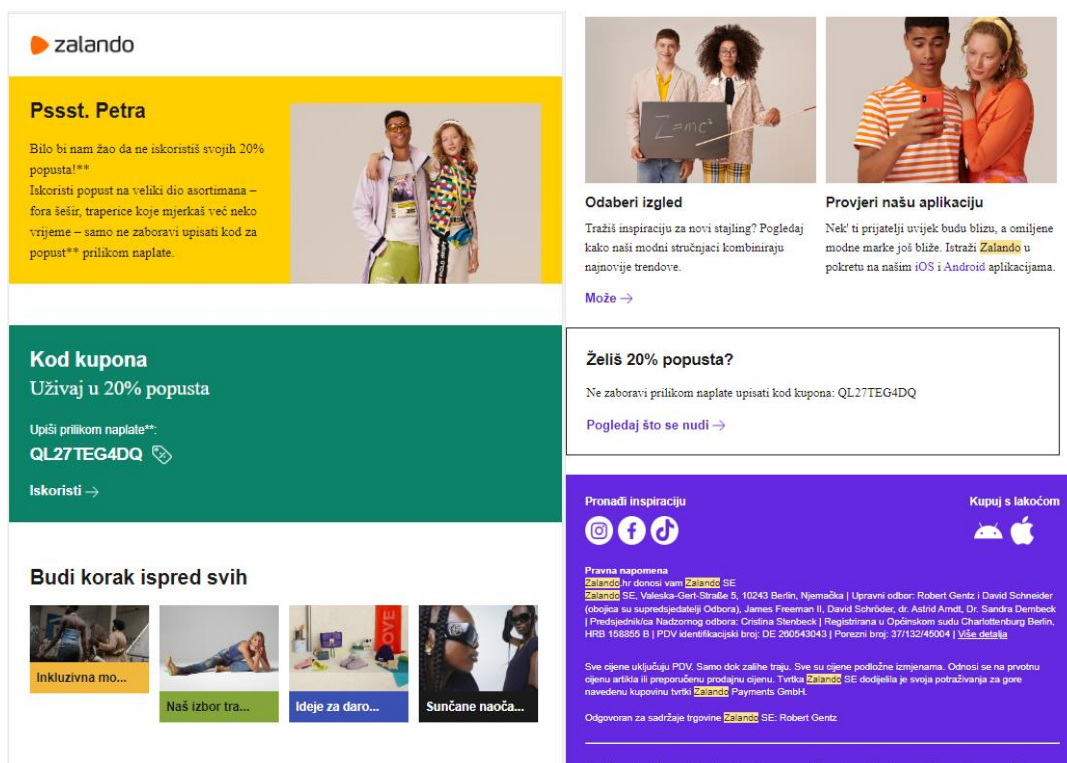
zalando

Pssst. Petra

Bilo bi nam žao da ne iskoristiš svojih 20% popusta!**
Iskoristi popust na veliki dio asortimana – fora šešir, traperice koje mjerkaš već neko vrijeme – samo ne zaboravi upisati kod za popust** prilikom naplate.

Kod kupona
Uživaj u 20% popusta

Upiši prilikom naplate**:
QL27TEG4DQ

Iskoristi →

Budi korak ispred svih

Inkluzivna mo...

Naš izbor tra...

Ideje za daro...

Sunčane naoča...

$Z=mc^2$

Odaberi izgled
Tražiš inspiraciju za novi stajling? Pogledaj kako naši modni stručnjaci kombiniraju najnovije trendove.
Može →

Provjeri našu aplikaciju
Nek' ti prijatelji uvijek budu blizu, a omiljene modne marke još bliže. Istraži Zalando u pokretu na našim iOS i Android aplikacijama.

Želiš 20% popusta?
Ne zaboravi prilikom naplate upisati kod kupona: QL27TEG4DQ
Pogledaj što se nudi →

Pronađi inspiraciju

Kupuj s lakoćom

Pravna napomena
Zalando.hr donosi vam Zalando SE
Zalando SE, Valeska-Gert-Straße 5, 10243 Berlin, Njemačka | Upravni odbor: Robert Gentz i David Schneider (obojica su supredsjedatelji Odbora), James Freeman II, David Schröder, dr. Astrid Arndt, Dr. Sandra Dembeck | Predsjednik/ca Nadzornog odbora: Cristina Stenbeck | Registrirana u Općinskom sudu Charlottenburg Berlin, HRB 158855 B | PDV identifikacijski broj: DE 260543043 | Porezni broj: 37/132/45004 | Više detalja

Sve cijene uključuju PDV. Samo dok zalihe traju. Sve su cijene podložne izmjenama. Odnosi se na prvotnu cijenu artikla ili preporučenu prodajnu cijenu. Tvrtka Zalando SE dodijelila je svoja potraživanja za gore navedenu kupovinu tvrtki Zalando Payments GmbH.

Odgovoran za sadržaje trgovine Zalando SE: Robert Gentz